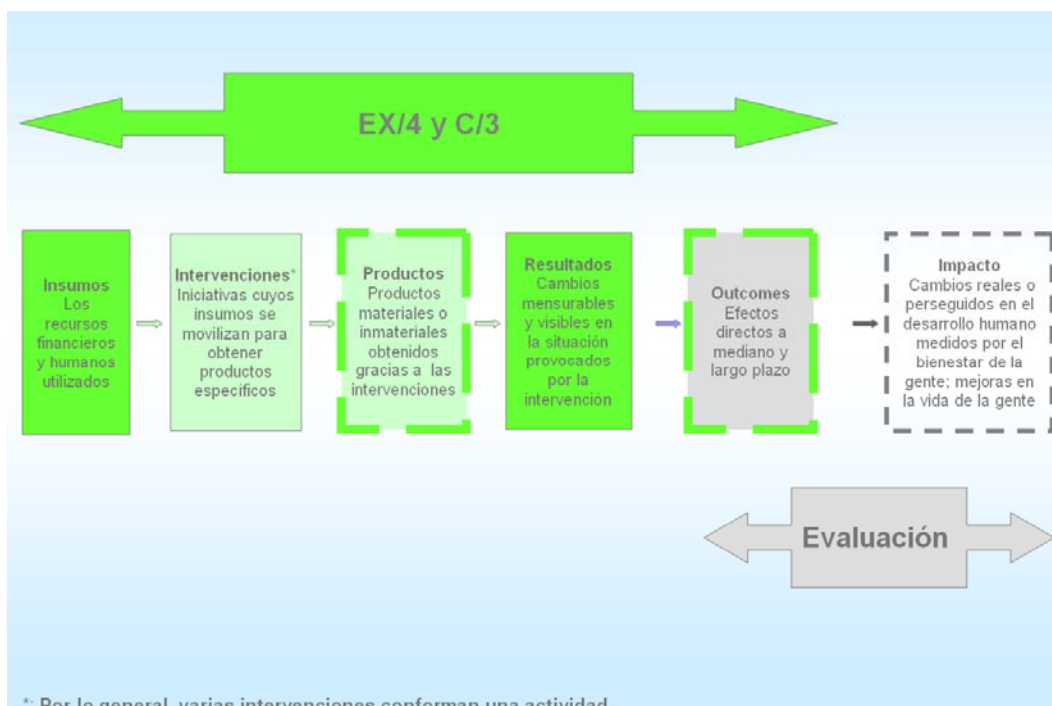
EX/4 y C/3

Insumos
Los recursos financieros y humanos utilizados

Intervenciones*
Iniciativas cuyos insumos se movilizan para obtener productos específicos

Productos
Productos materiales o inmateriales obtenidos gracias a las intervenciones

Resultados
Cambios mensurables y visibles en la situación provocados por la intervención

Outcomes
Efectos directos a mediano y largo plazo

Impacto
Cambios reales o perseguidos en el desarrollo humano medidos por el bienestar de la gente; mejoras en la vida de la gente

Evaluación

*: Por lo general, varias intervenciones conforman una actividad